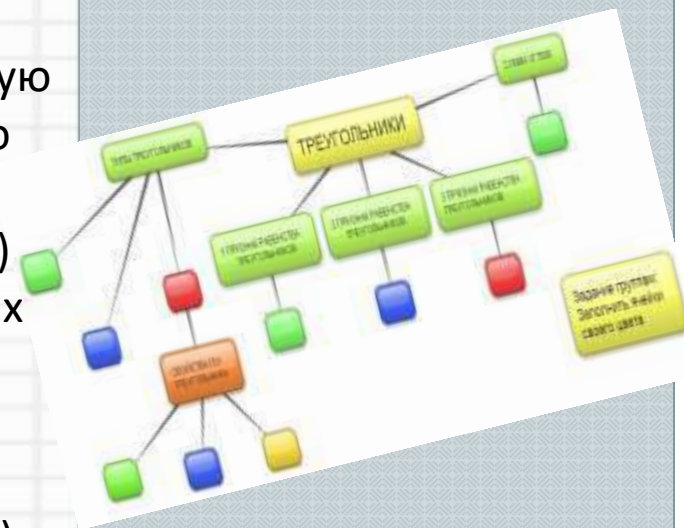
ую
о
)
х
)

ТРЕУГОЛЬНИКИ
ТИПЫ ТРЕУГОЛЬНИКОВ
СУММА УГЛОВ
1 ПРИЗНАК РАВЕНСТВА ТРЕУГОЛЬНИКОВ
2 ПРИЗНАК РАВЕНСТВА ТРЕУГОЛЬНИКОВ
3 ПРИЗНАК РАВЕНСТВА ТРЕУГОЛЬНИКОВ
СВОЙСТВА ТРЕУГОЛЬНИКОВ
Задание группам: Заполнить ячейки своего цвета